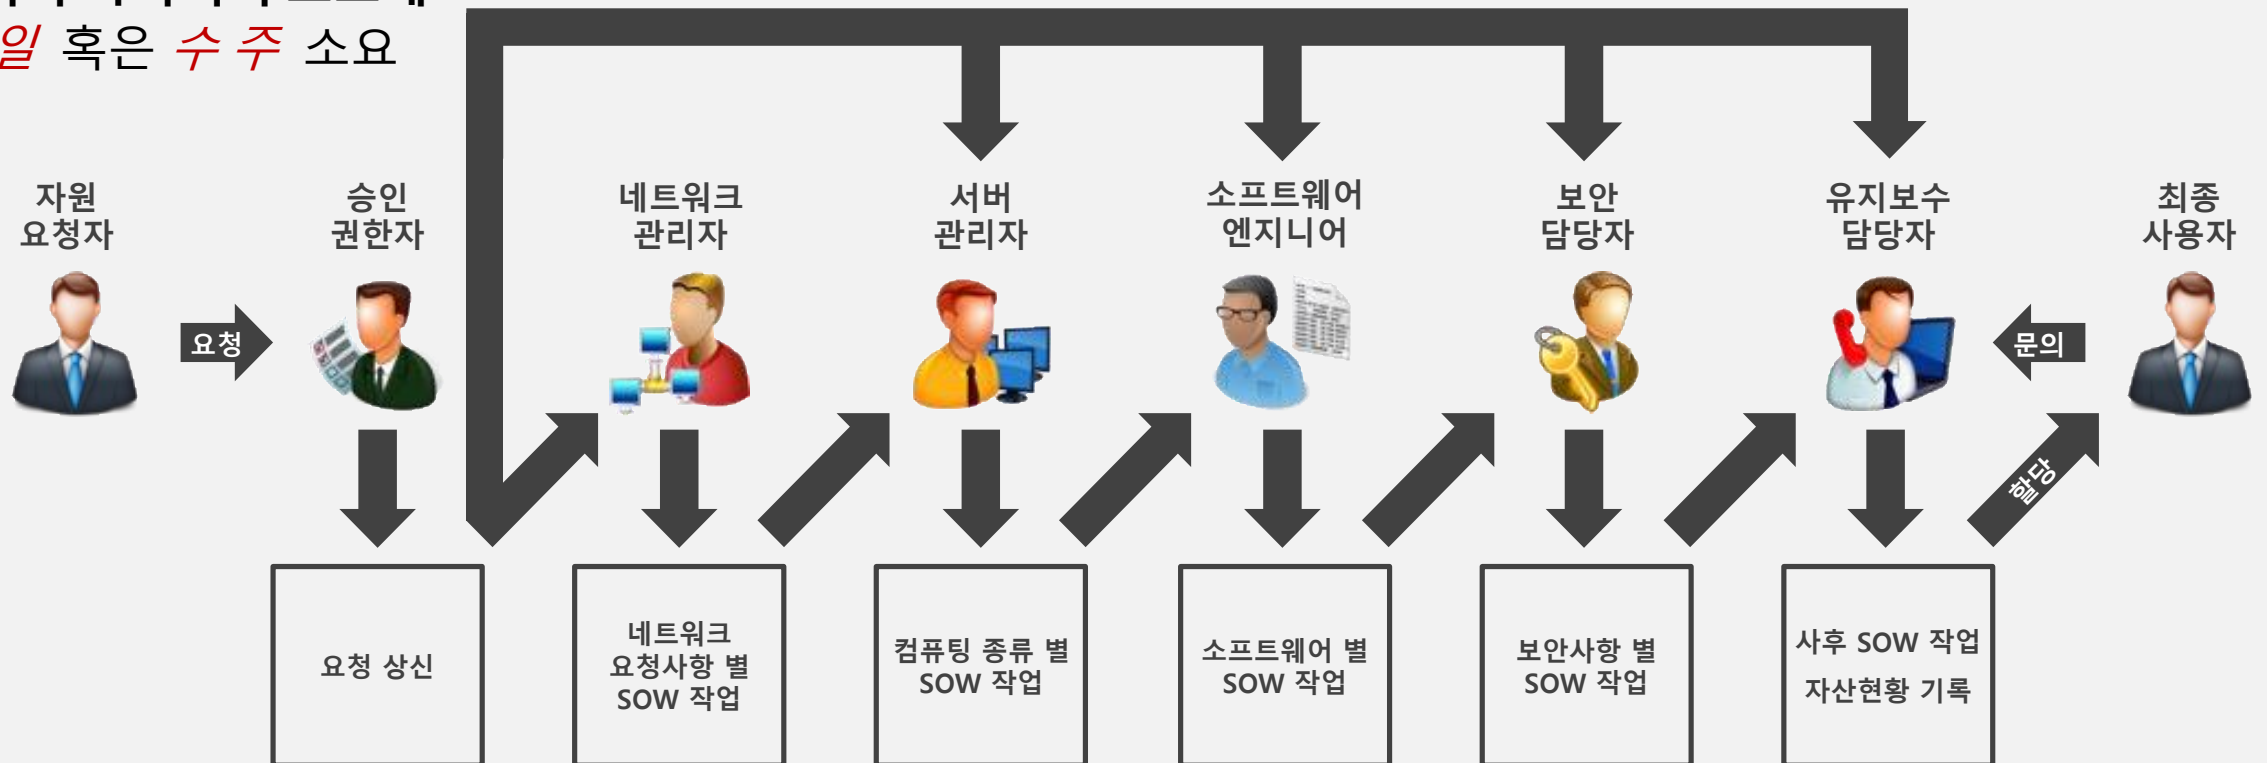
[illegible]
일 혹은 수 주 소요

자원 요청자

요청

승인 권한자

네트워크 관리자

서버 관리자

소프트웨어 엔지니어

보안 담당자

유지보수 담당자

문의

최종 사용자

할당

요청 상신

네트워크 요청사항 별 SOW 작업

컴퓨팅 종류 별 SOW 작업

소프트웨어 별 SOW 작업

보안사항 별 SOW 작업

사후 SOW 작업
자산현황 기록